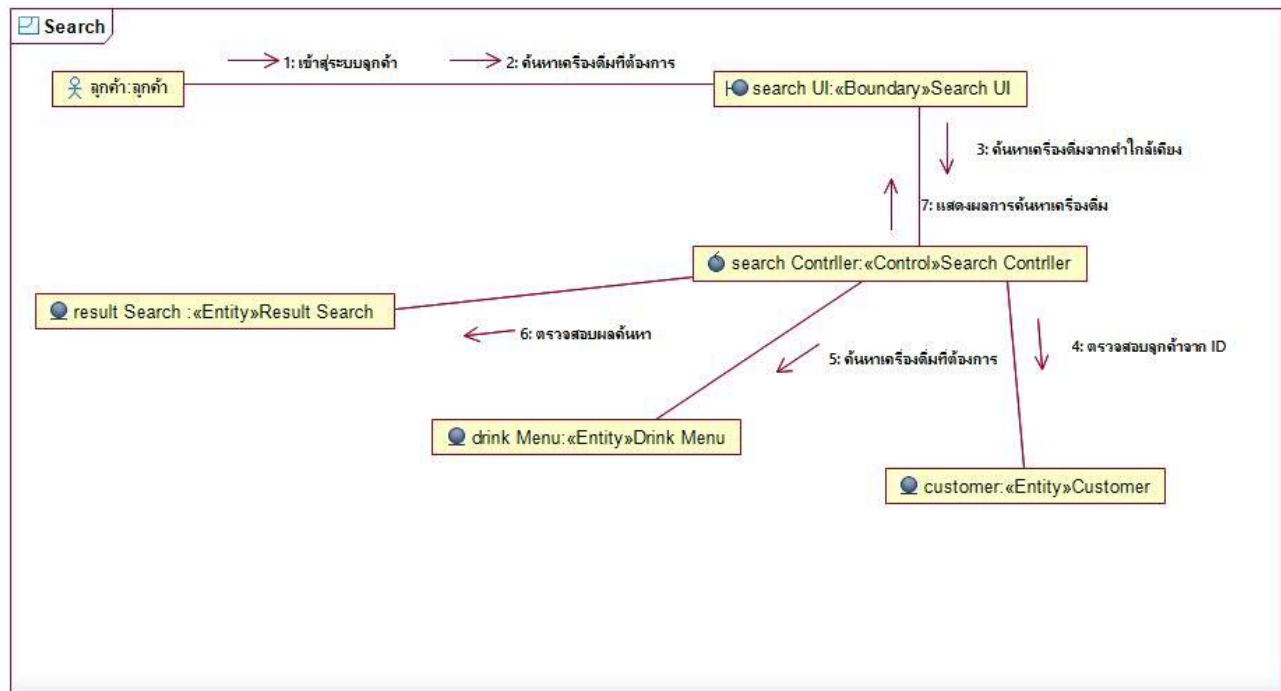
Search

1: เข้าสู่ระบบลูกค้า

2: ค้นหาเครื่องดื่มที่ต้องการ

ลูกค้า:ลูกค้า

search UI:«Boundary»Search UI

3: ค้นหาเครื่องดื่มจากคำใกล้เคียง

7: แสดงผลการค้นหาเครื่องดื่ม

search Contrller:«Control»Search Contrller

result Search :«Entity»Result Search

6: ตรวจสอบผลค้นหา

5: ค้นหาเครื่องดื่มที่ต้องการ

4: ตรวจสอบลูกค้าจาก ID

drink Menu:«Entity»Drink Menu

customer:«Entity»Customer